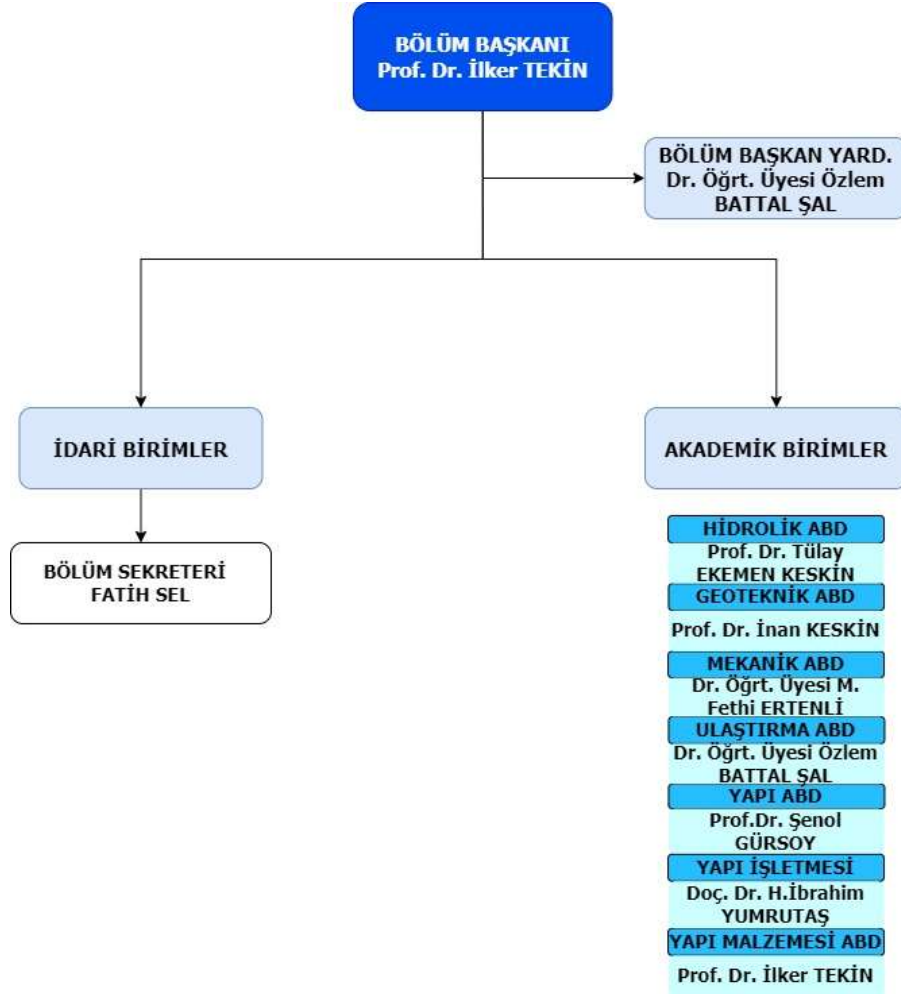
BÖLÜM BAŞKANI
Prof. Dr. İlker TEKİN

BÖLÜM BAŞKAN YARD.
Dr. Öğrt. Üyesi Özlem BATTAL ŞAL

İDARİ BİRİMLER

BÖLÜM SEKRETERİ
FATİH SEL

AKADEMİK BİRİMLER

HİDROLİK ABD
Prof. Dr. Tülay EKEMEN KESKİN

GEOTEKNİK ABD
Prof. Dr. İnan KESKİN

MEKANİK ABD
Dr. Öğrt. Üyesi M. Fethi ERTENLİ

ULAŞTIRMA ABD
Dr. Öğrt. Üyesi Özlem BATTAL ŞAL

YAPI ABD
Prof.Dr. Şenol GÜRSOY

YAPI İŞLETMESİ
Doç. Dr. H.İbrahim YUMRUTAŞ

YAPI MALZEMESİ ABD
Prof. Dr. İlker TEKİN